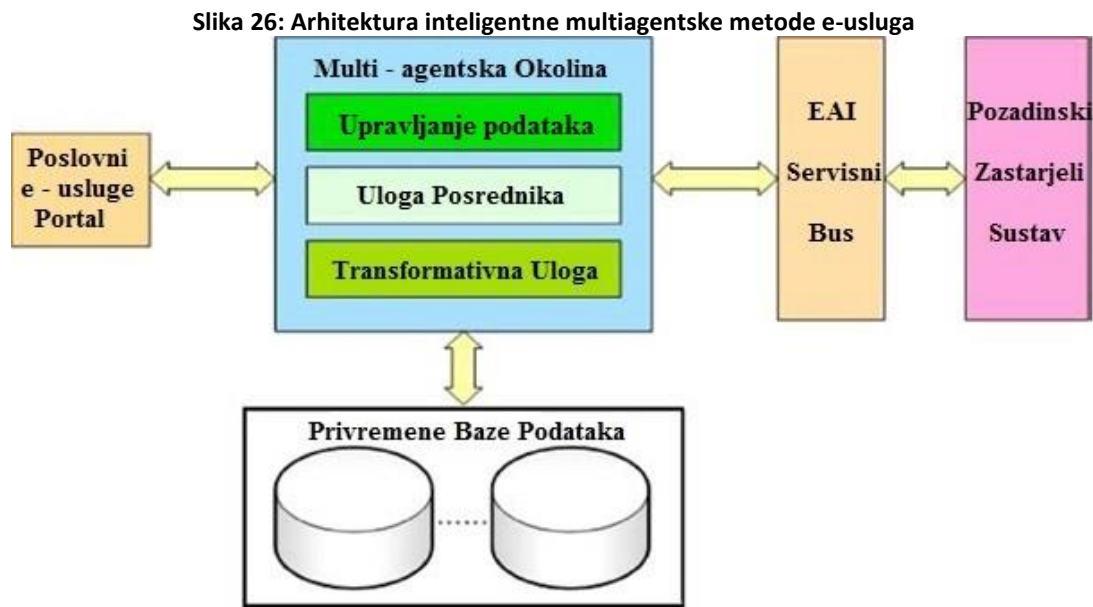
Slika 26: Arhitektura inteligentne multiagentske metode e-usluga

Multi - agentska Okolina

Upravljanje podataka

Uloga Posrednika

Transformativna Uloga

Poslovni e - usluge Portal

EAI Servisni Bus

Pozadinski Zastarjeli Sustav

Privremene Baze Podataka

......